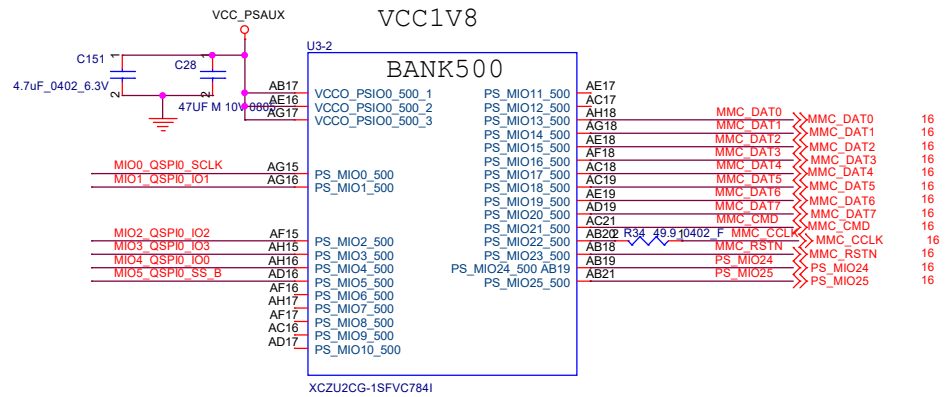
VCC_PSAUX

VCC1V8

U3-2

BANK500

C151

C28

4.7uF_0402_6.3V

47UF M 10V 0805

1
2
1
2

AB17 VCCO_PSIO0_500_1
AE16 VCCO_PSIO0_500_2
AG17 VCCO_PSIO0_500_3

MIO0_QSPI0_SCLK AG15 PS_MIO0_500
MIO1_QSPI0_IO1 AG16 PS_MIO1_500

MIO2_QSPI0_IO2 AF15 PS_MIO2_500
MIO3_QSPI0_IO3 AH15 PS_MIO3_500
MIO4_QSPI0_IO0 AH16 PS_MIO4_500
MIO5_QSPI0_SS_B AD16 PS_MIO5_500
AF16 PS_MIO6_500
AH17 PS_MIO7_500
AF17 PS_MIO8_500
AC16 PS_MIO9_500
AD17 PS_MIO10_500

PS_MIO11_500 AE17
PS_MIO12_500 AC17
PS_MIO13_500 AH18 MMC_DAT0 MMC_DAT0 16
PS_MIO14_500 AG18 MMC_DAT1 MMC_DAT1 16
PS_MIO15_500 AE18 MMC_DAT2 MMC_DAT2 16
PS_MIO16_500 AF18 MMC_DAT3 MMC_DAT3 16
PS_MIO17_500 AC18 MMC_DAT4 MMC_DAT4 16
PS_MIO18_500 AC19 MMC_DAT5 MMC_DAT5 16
PS_MIO19_500 AE19 MMC_DAT6 MMC_DAT6 16
PS_MIO20_500 AD19 MMC_DAT7 MMC_DAT7 16
PS_MIO21_500 AC21 MMC_CMD MMC_CMD 16
PS_MIO22_500 AB20 R34 49.9 0402_F MMC_CCLK MMC_CCLK 16
PS_MIO23_500 AB18 MMC_RSTN MMC_RSTN 16
PS_MIO24_500 AB19 PS_MIO24 PS_MIO24 16
PS_MIO25_500 AB21 PS_MIO25 PS_MIO25 16

XCZU2CG-1SFVC784I